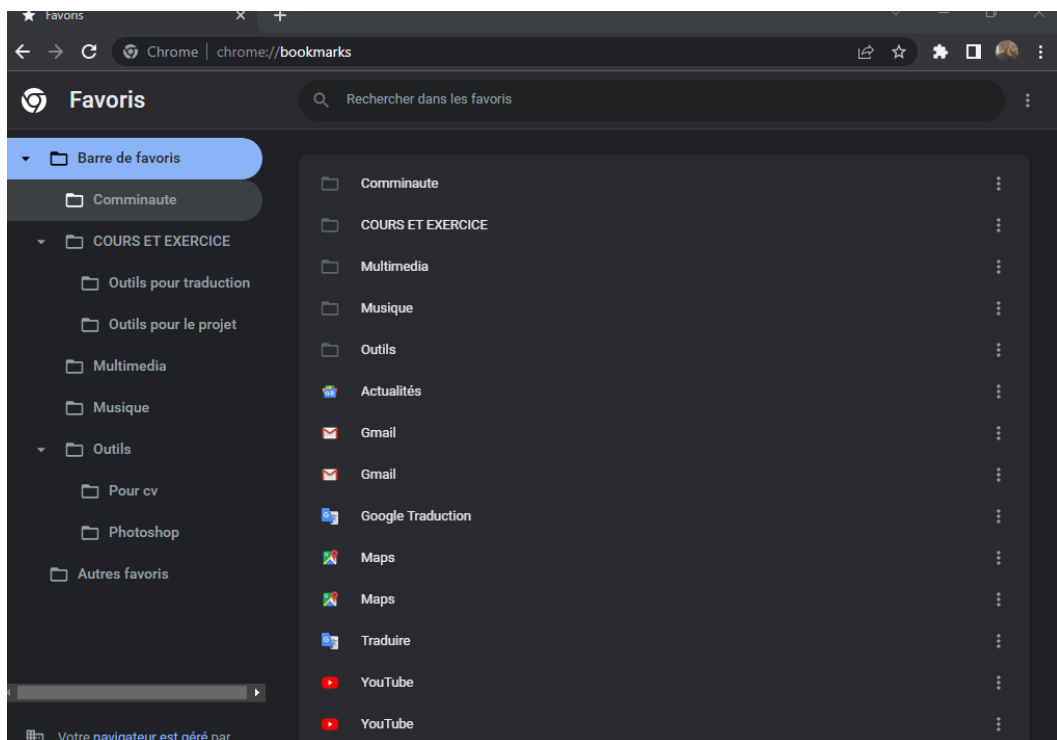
Favoris

Chrome | chrome://bookmarks

Favoris

Rechercher dans les favoris

Barre de favoris
Comminaute
COURS ET EXERCICE
Outils pour traduction
Outils pour le projet
Multimedia
Musique
Outils
Pour cv
Photoshop
Autres favoris

Votre navigateur est géré par

Comminaute
COURS ET EXERCICE
Multimedia
Musique
Outils
Actualités
Gmail
Gmail
Google Traduction
Maps
Maps
Traduire
YouTube
YouTube